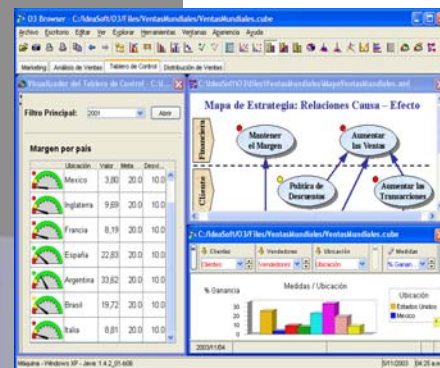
O3 Browser - C:/IdeaSoft/O3/Files/VentasMundiales/VentasMundiales.cube

Archivo Escritorio Editar Ver Explorar Herramientas Ventanas Apariencia Ayuda

Marketing | Análisis de Ventas | Tablero de Control | Distribución de Ventas

Visualizador del Tablero de Control - C:/I...

Filtro Principal: 2001 Abrir

Margen por país

| | Ubicación | Valor | Meta | Desvi... |
|---|---|---|---|---|
| | Mexico | 3,80 | 20.0 | 10.0 |
| | Inglaterra | 9,69 | 20.0 | 10.0 |
| | Francia | 8,19 | 20.0 | 10.0 |
| | España | 22,83 | 20.0 | 10.0 |
| | Argentina | 33,62 | 20.0 | 10.0 |
| | Brasil | 19,72 | 20.0 | 10.0 |
| | Italia | 8,81 | 20.0 | 10.0 |

C:/IdeaSoft/O3/Files/VentasMundiales/MapaVentasMundiales.xml

Mapa de Estrategia: Relaciones Causa – Efecto

Financiera

Mantener el Margen

Aumentar las Ventas

Cliente

Política de Descuentos

Aumentar las Transacciones

C:/IdeaSoft/O3/Files/VentasMundiales/VentasMundiales.cube

Clientes | Vendedores | Ubicación | Medidas

Clientes | Vendedores | Ubicación | % Ganan...

% Ganancia

Medidas / Ubicación

30
20
10
0

Ubicación
Estados Unidos
Mexico

2003/11/04

Maquina - Windows XP - Java 1.4.2_01-b06

5/11/2003 04:25 a.m.